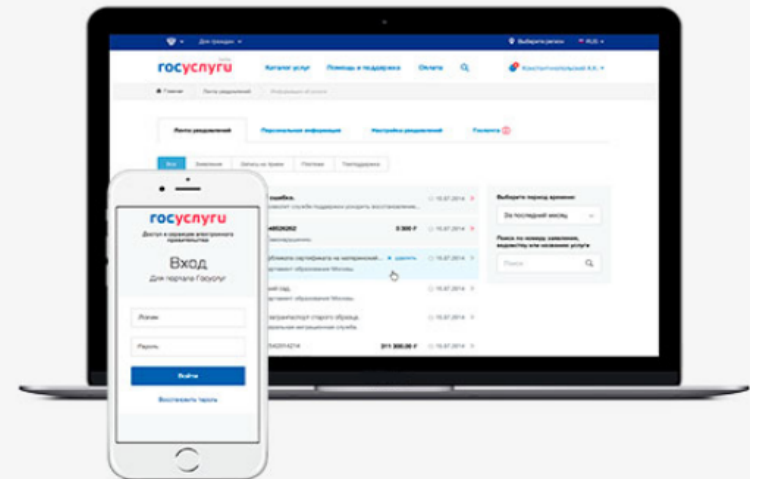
Для граждан
Выберите регион
RUS
госуслуги
Каталог услуг
Помощь и поддержка
Оплата
Константинопольский К.К.
Главная
Лента уведомлений
Информация об услугах
Лента уведомлений
Персональная информация
Настройки уведомлений
Госпочта
Все
Заявления
Записи на прием
Платежи
Госпочта
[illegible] ошибка.
15.07.2014
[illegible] службы поддержки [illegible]
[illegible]
5 000 ₽
15.07.2014
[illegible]
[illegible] сертификата на материнский...
удалить
15.07.2014
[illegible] образования Москвы
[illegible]
15.07.2014
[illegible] образования Москвы
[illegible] паспорта старого образца.
15.07.2014
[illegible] миграционная служба
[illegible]
311 300.00 ₽
15.07.2014
Выберите период времени:
За последний месяц
Поиск по номеру заявления, ведомству или названию услуги
Поиск
госуслуги
Доступ к сервисам электронного правительства
Вход
Для портала Госуслуг
Логин
Пароль
Войти
Восстановить пароль